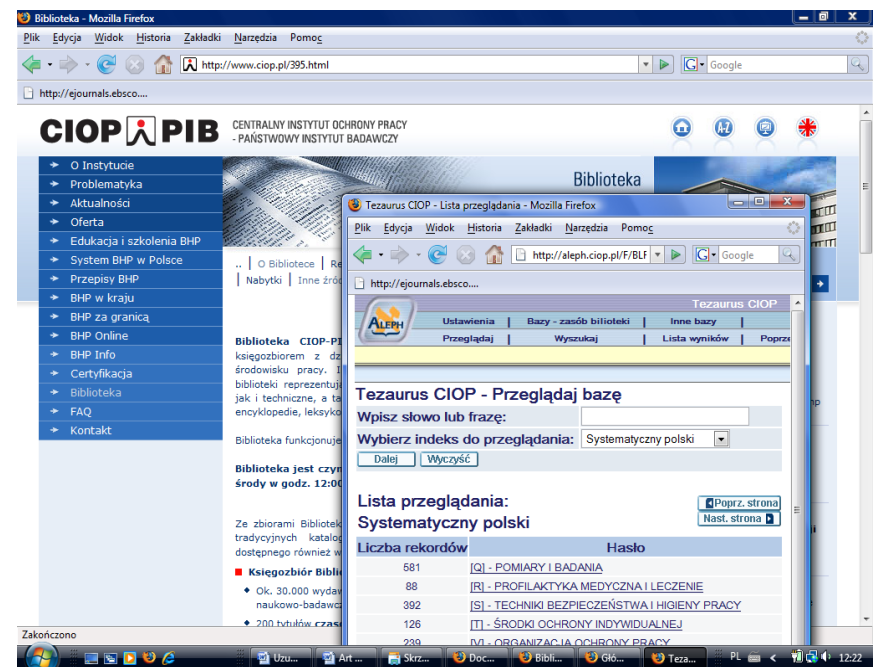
Biblioteka - Mozilla Firefox

Plik Edycja Widok Historia Zakładki Narzędzia Pomoc

http://www.ciop.pl/395.html

Google

http://ejournals.ebsco....

CIOP PIB CENTRALNY INSTYTUT OCHRONY PRACY - PAŃSTWOWY INSTYTUT BADAWCZY

O Instytucie
Problematyka
Aktualności
Oferta
Edukacja i szkolenia BHP
System BHP w Polsce
Przepisy BHP
BHP w kraju
BHP za granicą
BHP Online
BHP Info
Certyfikacja
Biblioteka
FAQ
Kontakt

Biblioteka

.. | O Bibliotece | Re
| Nabytki | Inne źró

Biblioteka CIOP-PI
księgozbiorem z dz
środowisku pracy. I
biblioteki reprezentuj
jak i techniczne, a ta
encyklopedie, leksyko

Biblioteka funkcjonuje

Biblioteka jest czyn
środy w godz. 12:00

Ze zbiorami Bibliotek
tradycyjnych katalog
dostępnego również w

Księgozbiór Bibl
Ok. 30.000 wyda
naukowo-badawc
200 tytułów czas

Zakończono

Tezaurus CIOP - Lista przeglądania - Mozilla Firefox

Plik Edycja Widok Historia Zakładki Narzędzia Pomoc

http://aleph.ciop.pl/F/BLF

Google

http://ejournals.ebsco....

Tezaurus CIOP

ALEPH

Ustawienia | Bazy - zasób biblioteki | Inne bazy
Przeglądaj | Wyszukaj | Lista wyników | Poprz

Tezaurus CIOP - Przeglądaj bazę

Wpisz słowo lub frazę:

Wybierz indeks do przeglądania: Systematyczny polski

Dalej Wyczyść

Lista przeglądania:
Systematyczny polski

Poprz. strona
Nast. strona

| Liczba rekordów | Hasło |
|---|---|
| 581 | [Q] - POMIARY I BADANIA |
| 88 | [R] - PROFILAKTYKA MEDYCZNA I LECZENIE |
| 392 | [S] - TECHNIKI BEZPIECZEŃSTWA I HIGIENY PRACY |
| 126 | [T] - ŚRODKI OCHRONY INDYWIDUALNEJ |
| 239 | [V] - ORGANIZACJA OCHRONY PRACY |

Uzu... Art ... Skrz... Doc... Bibli... Głó... Teza... PL 12:22